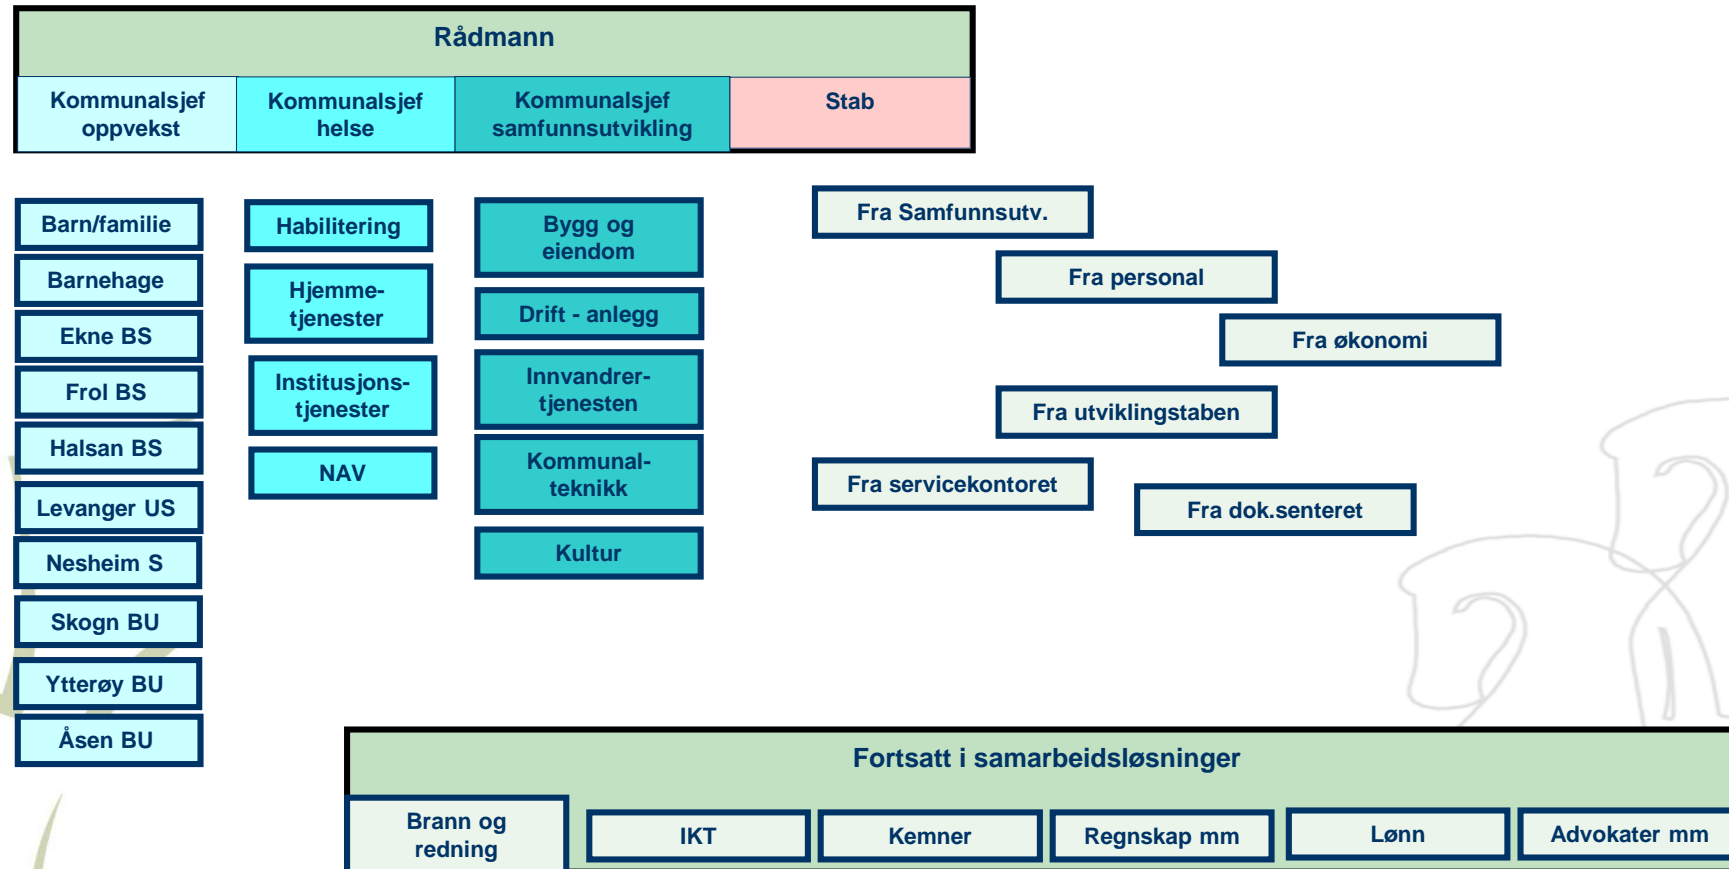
Rådmann

Kommunalsjef oppvekst

Kommunalsjef helse

Kommunalsjef samfunnsutvikling

Stab

Barn/familie

Barnehage

Ekne BS

Frol BS

Halsan BS

Levanger US

Nesheim S

Skogn BU

Ytterøy BU

Åsen BU

Habilitering

Hjemmetjenester

Institusjonstjenester

NAV

Bygg og eiendom

Drift - anlegg

Innvandrertjenesten

Kommunalteknikk

Kultur

Fra Samfunnsutv.

Fra personal

Fra økonomi

Fra utviklingstaben

Fra servicekontoret

Fra dok.senteret

Fortsatt i samarbeidsløsninger

Brann og redning

IKT

Kemner

Regnskap mm

Lønn

Advokater mm